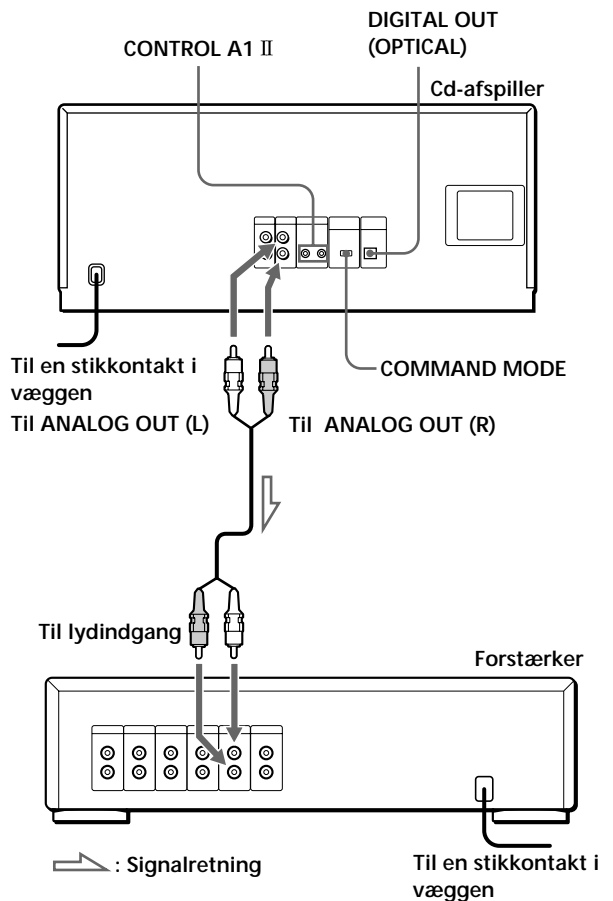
DIGITAL OUT (OPTICAL)

CONTROL A1 Ⅱ

Cd-afspiller

Til en stikkontakt i væggen

COMMAND MODE

Til ANALOG OUT (L)

Til ANALOG OUT (R)

Til lydindgang

Forstærker

: Signalretning

Til en stikkontakt i væggen